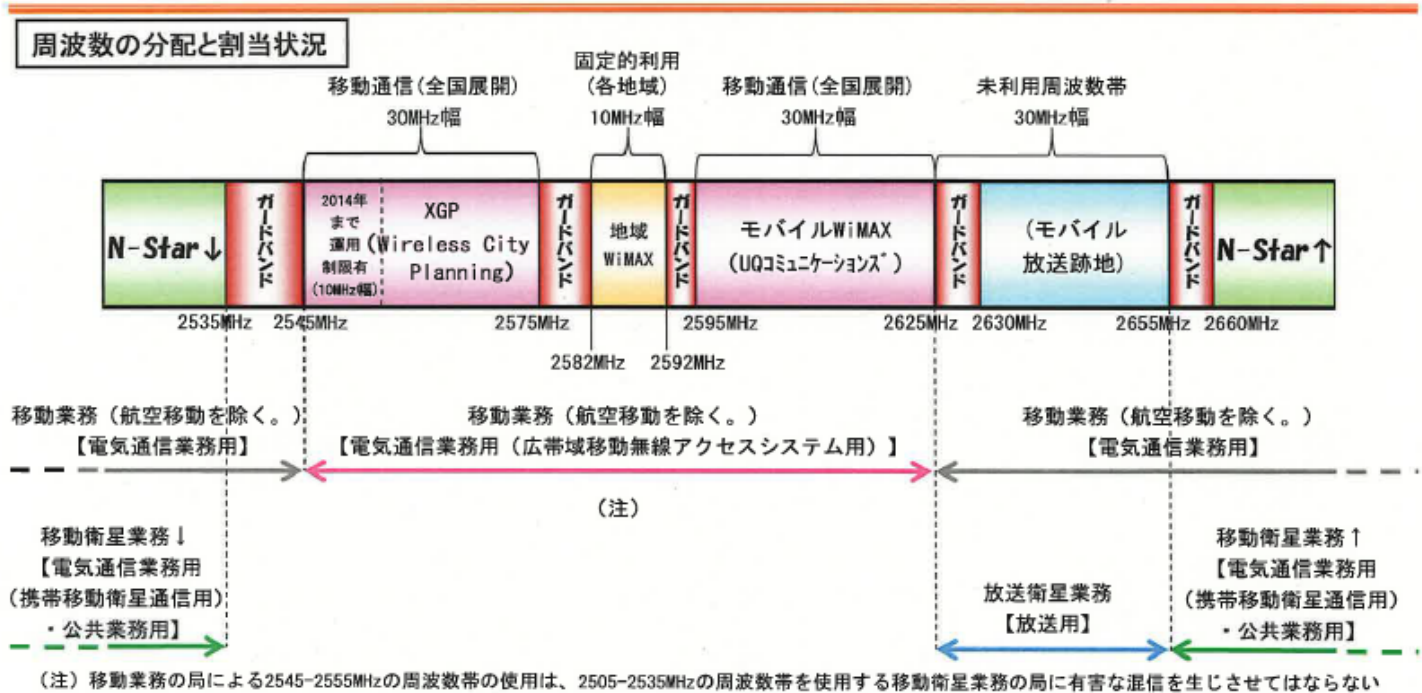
周波数の分配と割当状況

移動通信（全国展開）
30MHz幅

固定的利用
（各地域）
10MHz幅

移動通信（全国展開）
30MHz幅

未利用周波数帯
30MHz幅

N-Star↓

ガードバンド

2014年まで運用制限有（10MHz幅）

XGP
（Wireless City Planning）

ガードバンド

地域WiMAX

ガードバンド

モバイルWiMAX
（UQコミュニケーションズ）

ガードバンド

（モバイル放送跡地）

ガードバンド

N-Star↑

2535MHz 2545MHz 2575MHz 2582MHz 2592MHz 2595MHz 2625MHz 2630MHz 2655MHz 2660MHz

移動業務（航空移動を除く。）
【電気通信業務用】

移動業務（航空移動を除く。）
【電気通信業務用（広帯域移動無線アクセスシステム用）】

移動業務（航空移動を除く。）
【電気通信業務用】

（注）

移動衛星業務↓
【電気通信業務用
（携帯移動衛星通信用）
・公共業務用】

放送衛星業務
【放送用】

移動衛星業務↑
【電気通信業務用
（携帯移動衛星通信用）
・公共業務用】

（注）移動業務の局による2545-2555MHzの周波数帯の使用は、2505-2535MHzの周波数帯を使用する移動衛星業務の局に有害な混信を生じさせてはならない